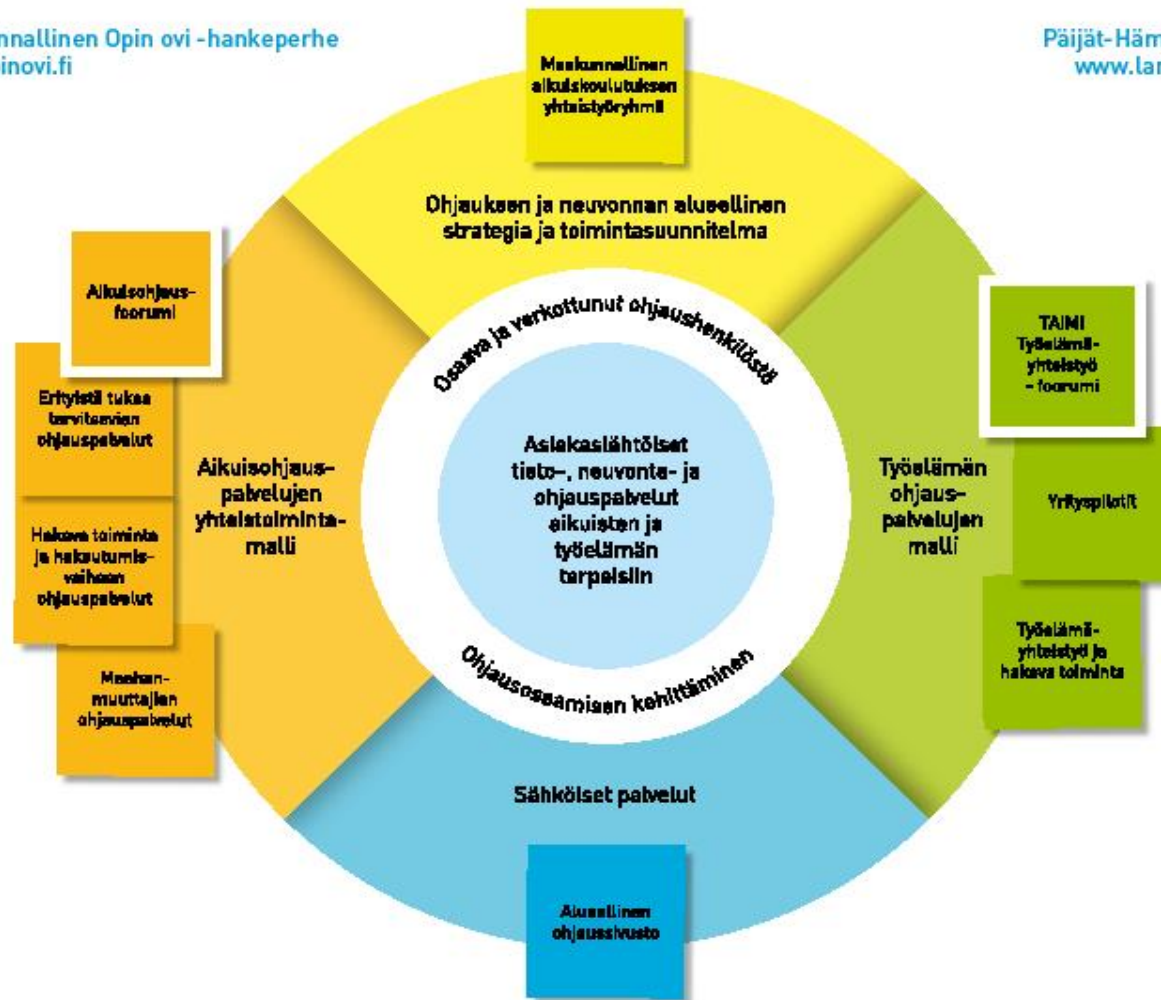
nnallinen Opin ovi -hankeperhe
inovi.fi

Päijät-Häm
www.lar

Maakunnallinen aikuiskoulutuksen yhteistyöryhmä

Ohjauksen ja neuvonnan alueellinen strategia ja toimintasuunnitelma

Aikuisohjausfoorumi

Erityistä tukea tarvitsevien ohjauspalvelut

Hakeva toiminta ja hakeutumisvaiheen ohjauspalvelut

Maahanmuuttajien ohjauspalvelut

Aikuisohjauspalvelujen yhteistoimintamalli

Osaava ja verkottunut ohjaushenkilöstö

Asiakaslähtöiset tieto-, neuvonta- ja ohjauspalvelut aikuisten ja työelämän tarpeisiin

Ohjausosaamisen kehittäminen

TAIMI Työelämäyhteistyö - foorumi

Työelämän ohjauspalvelujen malli

Yrityspilotit

Työelämäyhteistyö ja hakeva toiminta

Sähköiset palvelut

Alueellinen ohjaussivusto